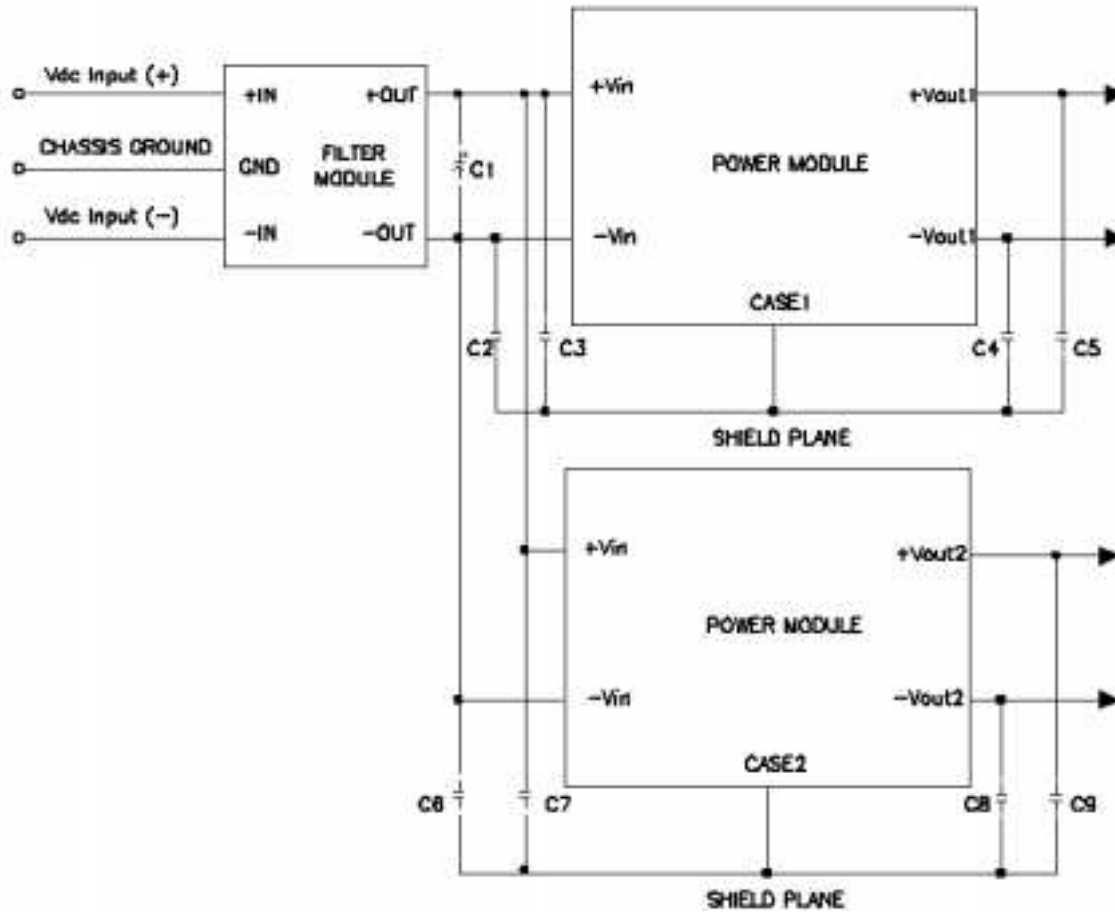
Vdc Input (+)
CHASSIS GROUND
Vdc Input (−)
+IN
GND
−IN
FILTER MODULE
+OUT
−OUT
C1
+Vin
−Vin
POWER MODULE
+Vout1
−Vout1
CASE1
C2
C3
C4
C5
SHIELD PLANE
+Vin
−Vin
POWER MODULE
+Vout2
−Vout2
CASE2
C6
C7
C8
C9
SHIELD PLANE